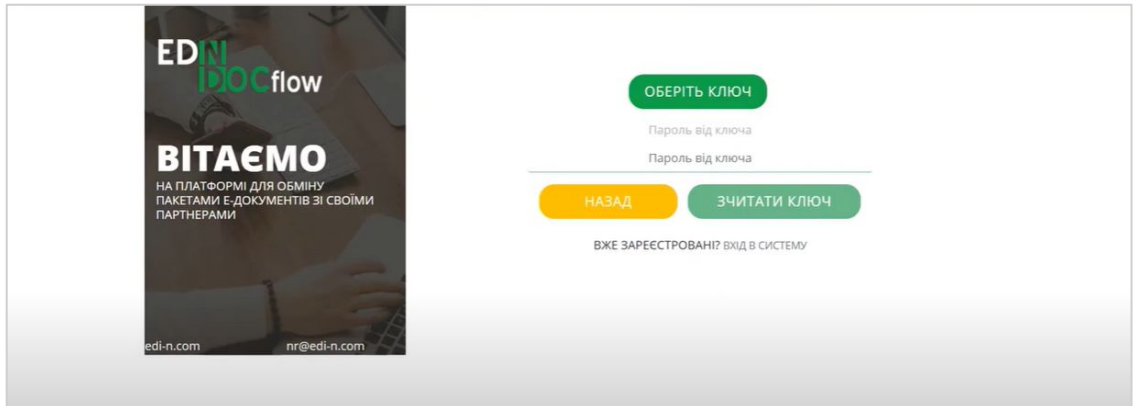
EDIN
DOCflow

ВІТАЄМО
НА ПЛАТФОРМІ ДЛЯ ОБМІНУ ПАКЕТАМИ Е-ДОКУМЕНТІВ ЗІ СВОЇМИ ПАРТНЕРАМИ

edi-n.com
nr@edi-n.com

ОБЕРІТЬ КЛЮЧ

Пароль від ключа

Пароль від ключа

НАЗАД
ЗЧИТАТИ КЛЮЧ

ВЖЕ ЗАРЕЄСТРОВАНІ? ВХІД В СИСТЕМУ